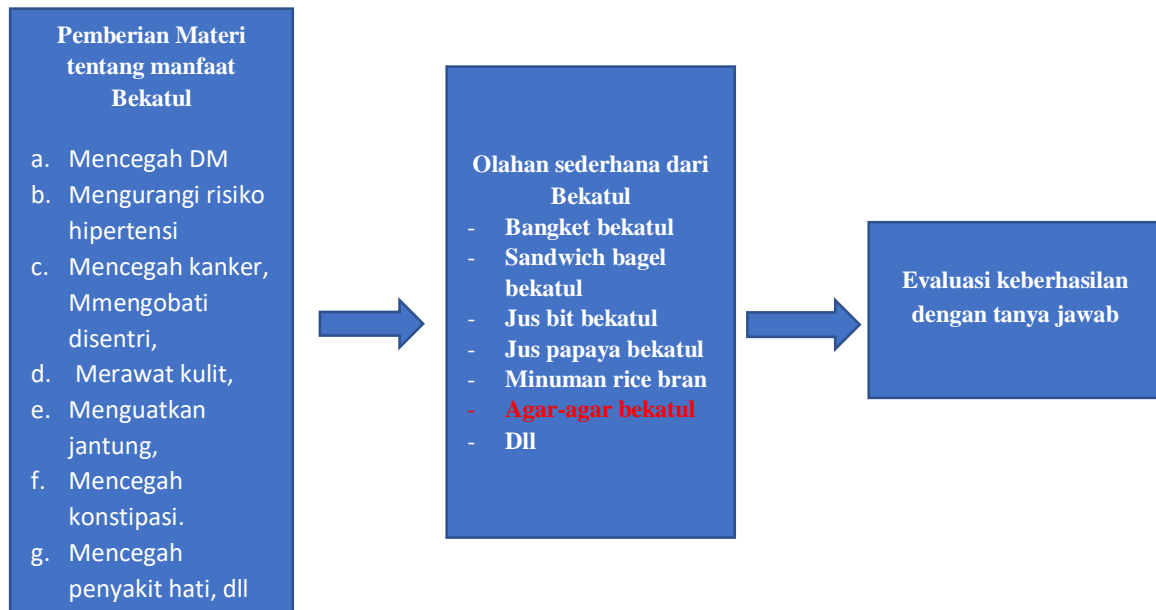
Pemberian Materi tentang manfaat Bekatul

a. Mencegah DM
b. Mengurangi risiko hipertensi
c. Mencegah kanker, Mmengobati disentri,
d. Merawat kulit,
e. Menguatkan jantung,
f. Mencegah konstipasi.
g. Mencegah penyakit hati, dll

Olahan sederhana dari Bekatul
- Bangket bekatul
- Sandwich bagel bekatul
- Jus bit bekatul
- Jus papaya bekatul
- Minuman rice bran
- Agar-agar bekatul
- Dll

Evaluasi keberhasilan dengan tanya jawab